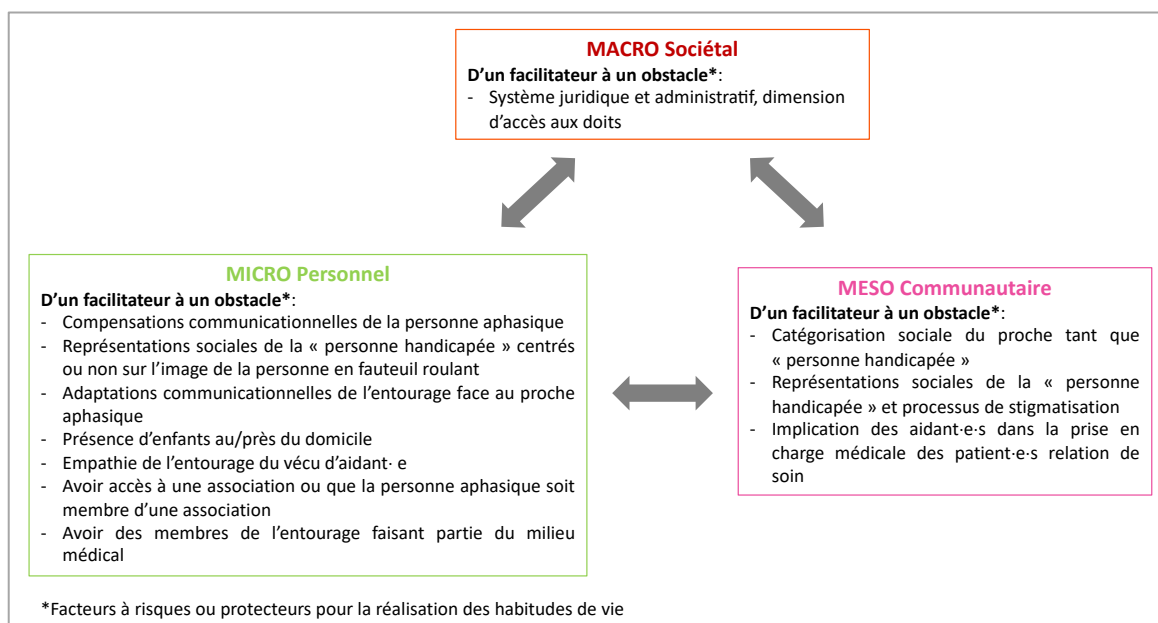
MACRO Sociétal

D'un facilitateur à un obstacle*:

- Système juridique et administratif, dimension d'accès aux doits

MICRO Personnel

D'un facilitateur à un obstacle*:

- Compensations communicationnelles de la personne aphasique
- Représentations sociales de la « personne handicapée » centrés ou non sur l'image de la personne en fauteuil roulant
- Adaptations communicationnelles de l'entourage face au proche aphasique
- Présence d'enfants au/près du domicile
- Empathie de l'entourage du vécu d'aidant· e
- Avoir accès à une association ou que la personne aphasique soit membre d'une association
- Avoir des membres de l'entourage faisant partie du milieu médical

MESO Communautaire

D'un facilitateur à un obstacle*:

- Catégorisation sociale du proche tant que « personne handicapée »
- Représentations sociales de la « personne handicapée » et processus de stigmatisation
- Implication des aidant·e·s dans la prise en charge médicale des patient·e·s relation de soin

*Facteurs à risques ou protecteurs pour la réalisation des habitudes de vie